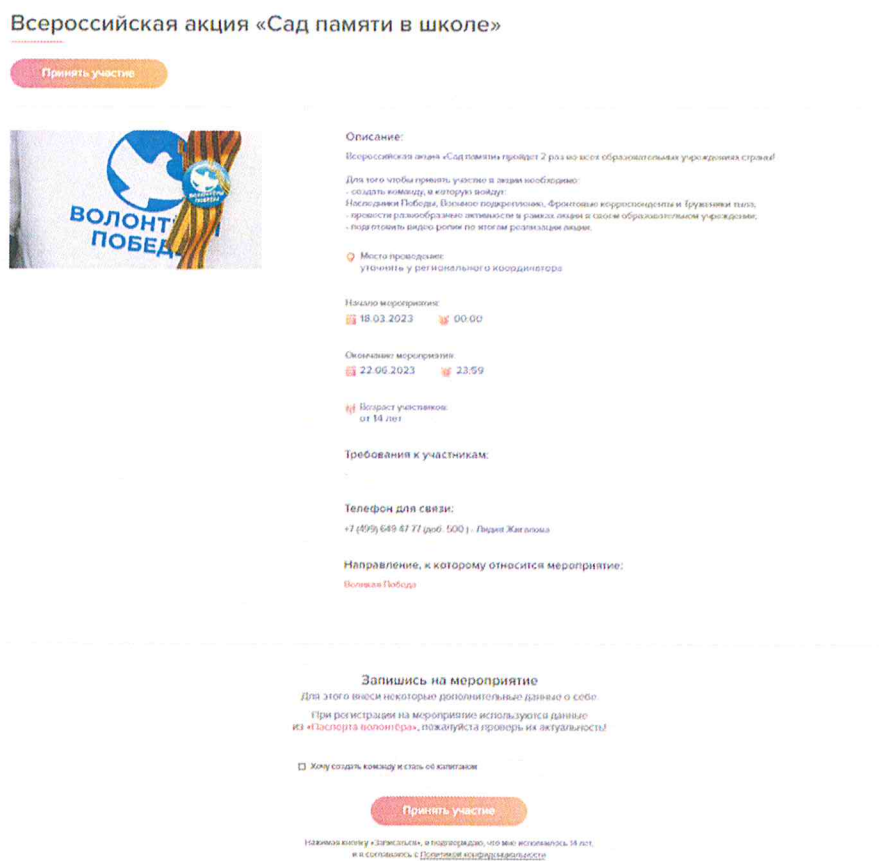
Всероссийская акция «Сад памяти в школе»

Принять участие

ВОЛОНТ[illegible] ПОБЕД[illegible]

Описание:

Всероссийская акция «Сад памяти» пройдет 2 раз во всех образовательных учреждениях страны!

Для того чтобы принять участие в акции необходимо:
- создать команду, в которую войдут:
Наследники Победы, Военное подкрепление, Фронтовые корреспонденты и Труженики тыла;
- провести разнообразные активности в рамках акции в своем образовательном учреждении;
- подготовить видео ролик по итогам реализации акции.

Место проведения:
уточнить у регионального координатора

Начало мероприятия:
18.03.2023 00:00

Окончание мероприятия:
22.06.2023 23:59

Возраст участников:
от 14 лет

Требования к участникам:

Телефон для связи:

+7 (499) 649 47 77 (доб. 500) - Лидия Жагалова

Направление, к которому относится мероприятие:

Великая Победа

Запишись на мероприятие
Для этого внеси некоторые дополнительные данные о себе.

При регистрации на мероприятие используются данные из «Паспорта волонтёра», пожалуйста проверь их актуальность!

Хочу создать команду и стать ее капитаном

Принять участие

Нажимая кнопку «Записаться», я подтверждаю, что мне исполнилось 14 лет, и я соглашаюсь с Политикой конфиденциальности